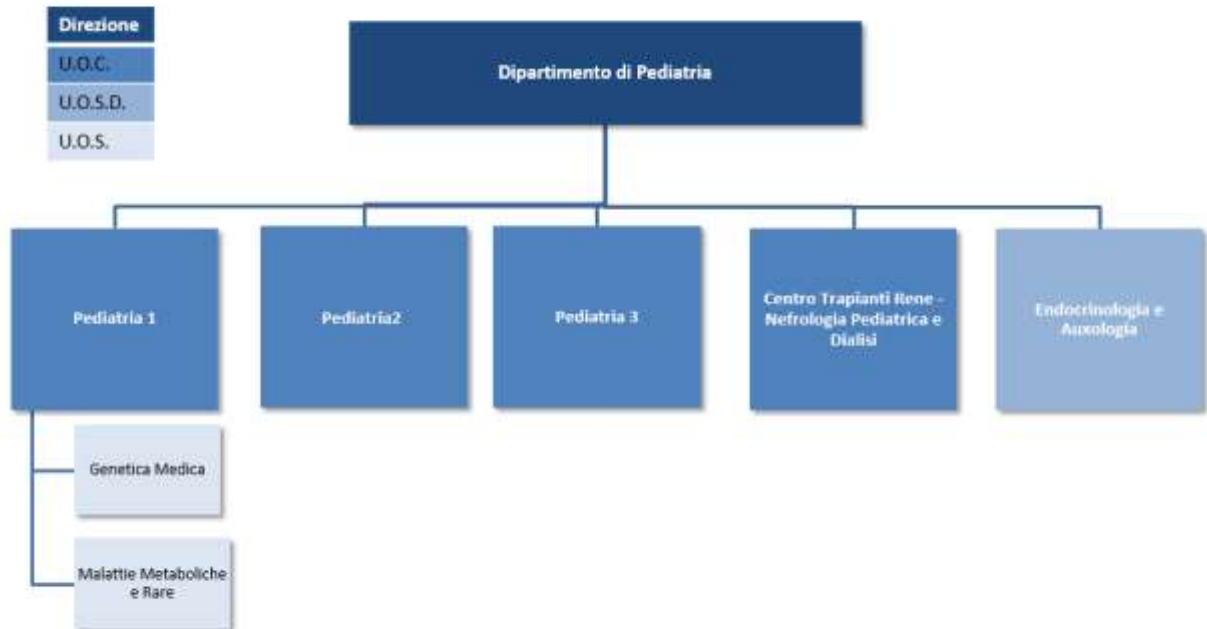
Direzione
U.O.C.
U.O.S.D.
U.O.S.

Dipartimento di Pediatria

Pediatria 1

Pediatria2

Pediatria 3

Centro Trapianti Rene - Nefrologia Pediatrica e Dialisi

Endocrinologia e Auxologia

Genetica Medica

Malattie Metaboliche e Rare